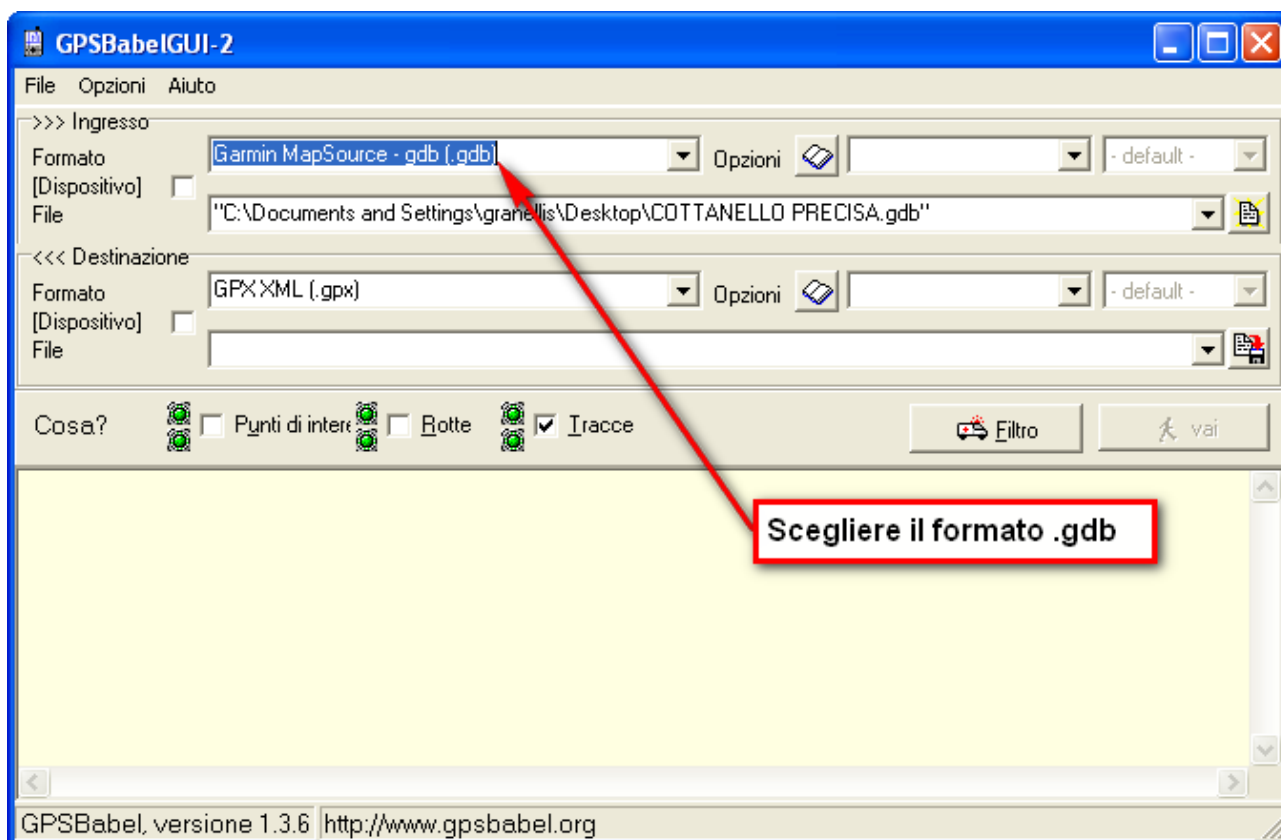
GPSBabelGUI-2

File Opzioni Aiuto

>>> Ingresso
Formato
[Dispositivo]
File

Garmin MapSource - gdb (.gdb)
Opzioni
- default -
"C:\Documents and Settings\granellis\Desktop\COTTANELLO PRECISA.gdb"

<<< Destinazione
Formato
[Dispositivo]
File

GPX XML (.gpx)
Opzioni
- default -

Cosa? Punti di intere Rotte Tracce
Filtro
vai

Scegliere il formato .gdb

GPSBabel, versione 1.3.6 http://www.gpsbabel.org